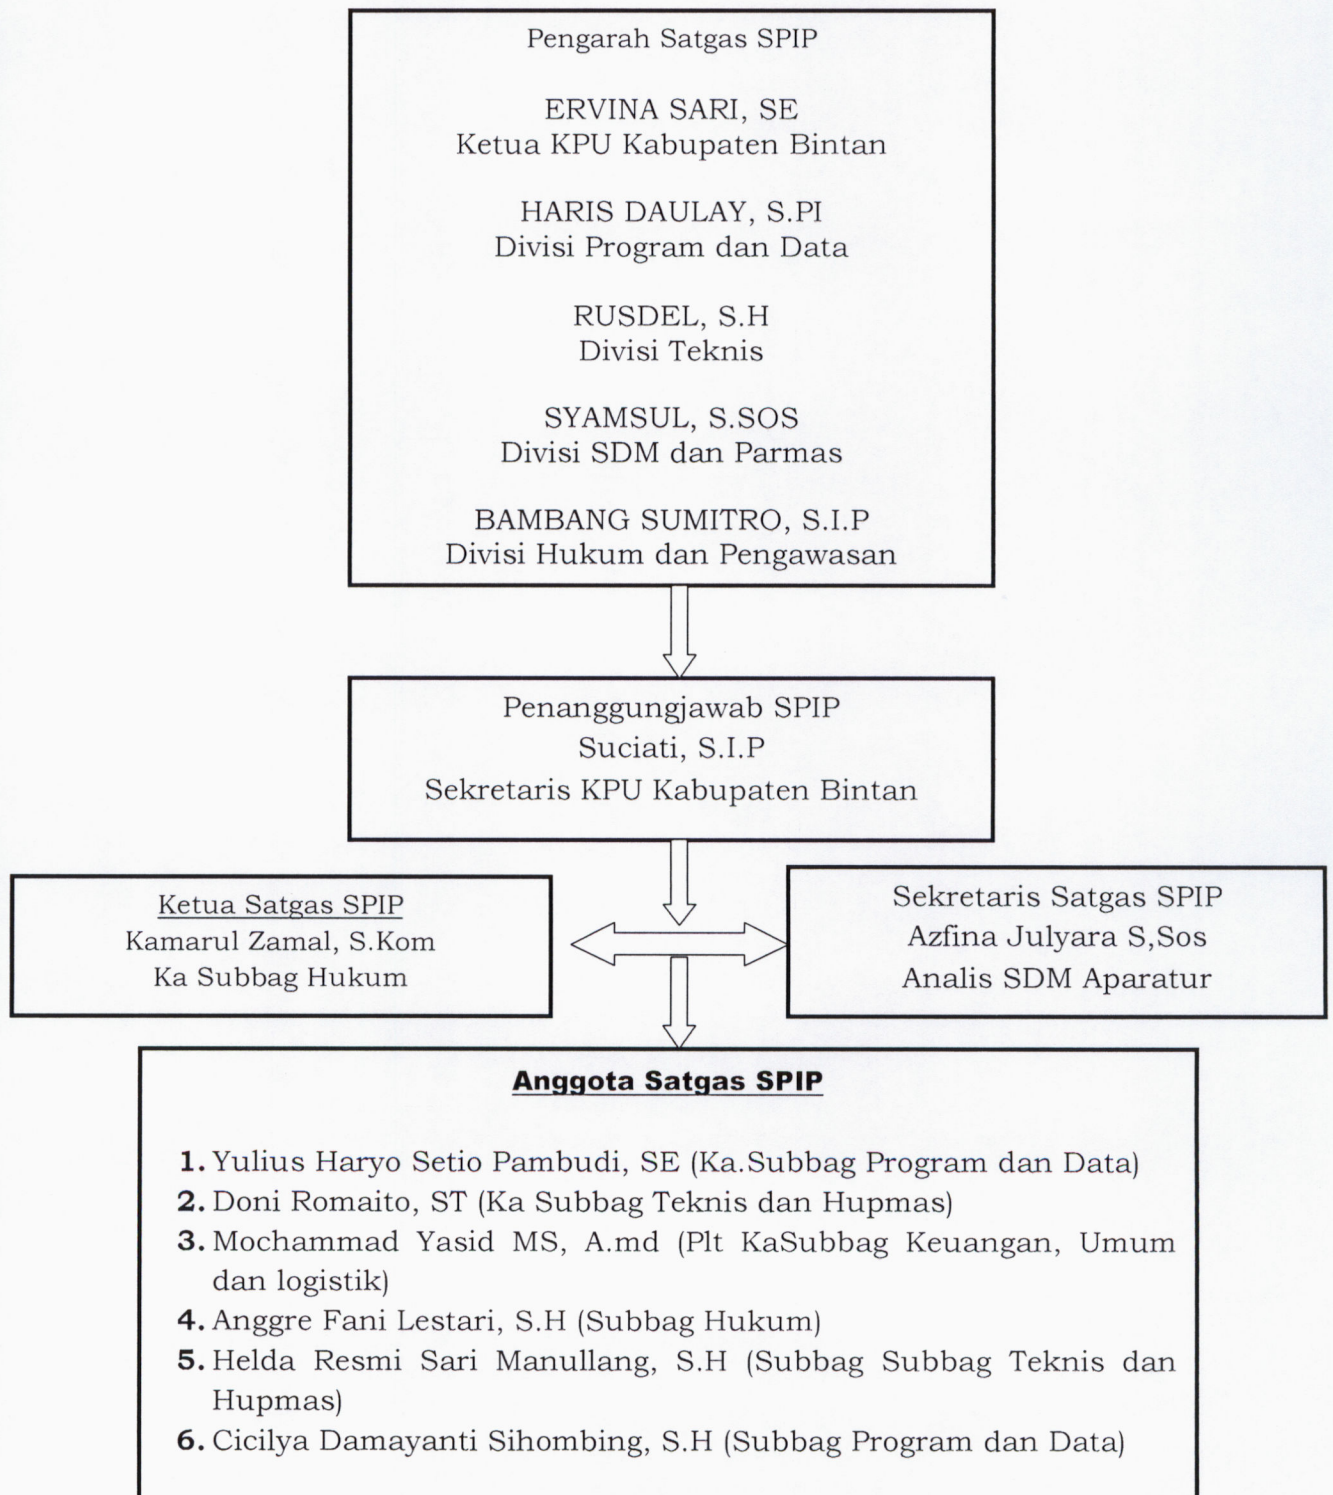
Pengarah Satgas SPIP

ERVINA SARI, SE
Ketua KPU Kabupaten Bintan

HARIS DAULAY, S.PI
Divisi Program dan Data

RUSDEL, S.H
Divisi Teknis

SYAMSUL, S.SOS
Divisi SDM dan Parmas

BAMBANG SUMITRO, S.I.P
Divisi Hukum dan Pengawasan

Penanggungjawab SPIP
Suciati, S.I.P
Sekretaris KPU Kabupaten Bintan

Ketua Satgas SPIP
Kamarul Zamal, S.Kom
Ka Subbag Hukum

Sekretaris Satgas SPIP
Azfina Julyara S,Sos
Analis SDM Aparatur

**Anggota Satgas SPIP**

1. Yulius Haryo Setio Pambudi, SE (Ka.Subbag Program dan Data)
2. Doni Romaito, ST (Ka Subbag Teknis dan Hupmas)
3. Mochammad Yasid MS, A.md (Plt KaSubbag Keuangan, Umum dan logistik)
4. Anggre Fani Lestari, S.H (Subbag Hukum)
5. Helda Resmi Sari Manullang, S.H (Subbag Subbag Teknis dan Hupmas)
6. Cicilya Damayanti Sihombing, S.H (Subbag Program dan Data)